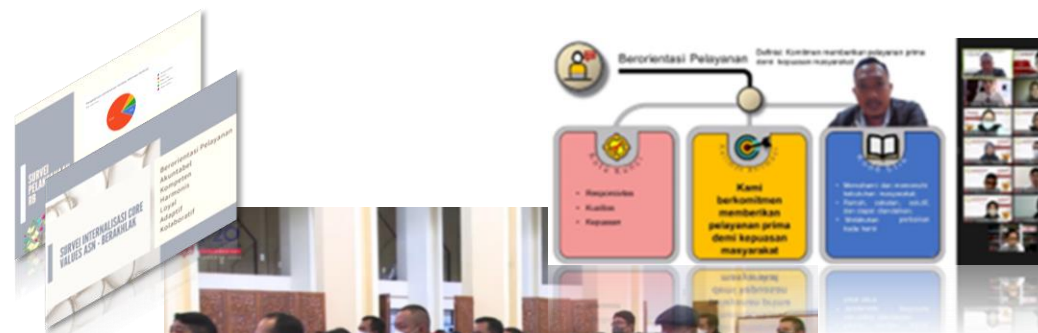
SURVEI PELA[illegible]

SURVEI INTERNALISASI CORE VALUES ASN - BERAKHLAK

Berorientasi Pelayanan
Akuntabel
Kompeten
Harmonis
Loyal
Adaptif
Kolaboratif

Berorientasi Pelayanan

Definisi: Komitmen memberikan pelayanan prima demi kepuasan masyarakat

Responsibe
Kualitas
Kepuasan

Kami berkomitmen memberikan pelayanan prima demi kepuasan masyarakat

Memahami dan memenuhi kebutuhan masyarakat
Ramah, cekatan, solutif, dan dapat diandalkan
Melakukan perbaikan tiada henti